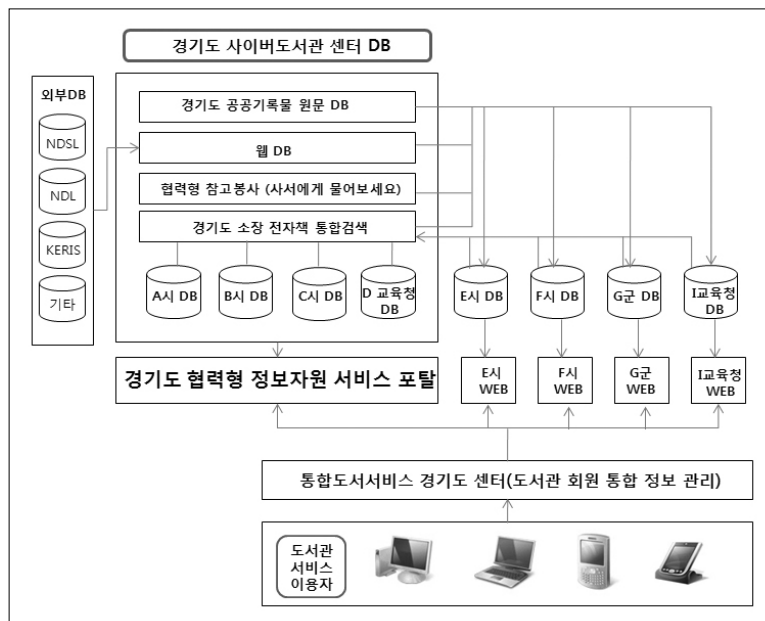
경기도 사이버도서관 센터 DB

외부DB

NDSL

NDL

KERIS

기타

경기도 공공기록물 원문 DB

웹 DB

협력형 참고봉사 (사서에게 물어보세요)

경기도 소장 전자책 통합검색

A시 DB

B시 DB

C시 DB

D 교육청 DB

E시 DB

F시 DB

G군 DB

I교육청 DB

경기도 협력형 정보자원 서비스 포탈

E시 WEB

F시 WEB

G군 WEB

I교육청 WEB

통합도서서비스 경기도 센터(도서관 회원 통합 정보 관리)

도서관 서비스 이용자